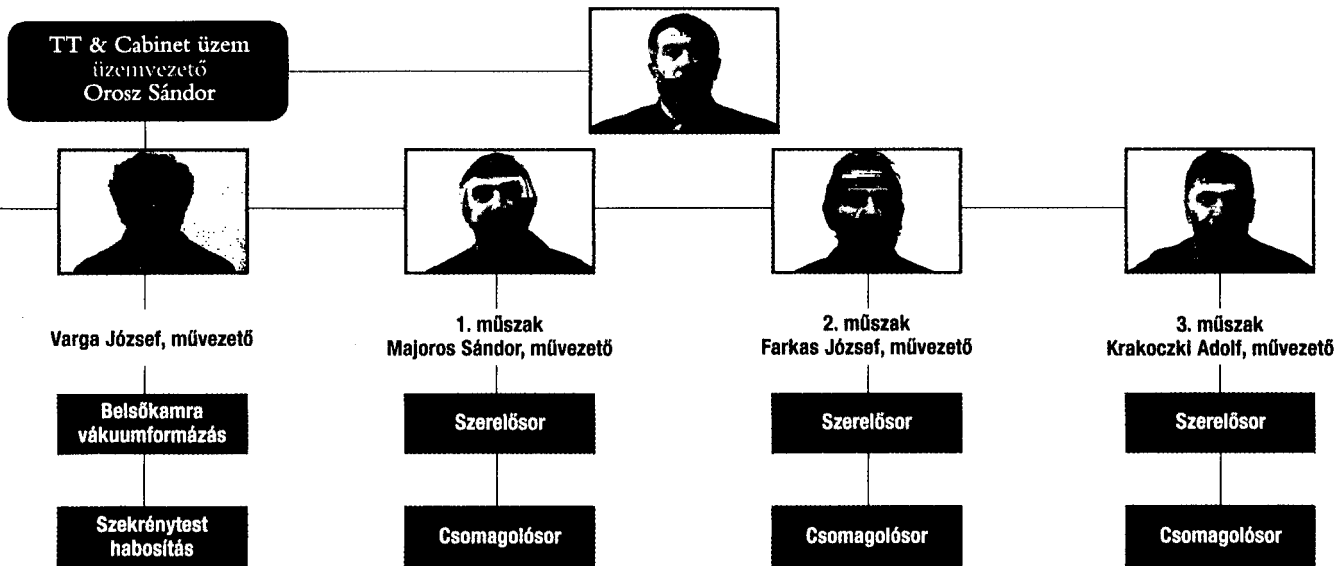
TT & Cabinet üzem
üzemvezető
Orosz Sándor

Varga József, művezető

Belsőkamra vákuumformázás

Szekrénytest habosítás

1. műszak
Majoros Sándor, művezető

Szerelősor

Csomagolósor

2. műszak
Farkas József, művezető

Szerelősor

Csomagolósor

3. műszak
Krakoczki Adolf, művezető

Szerelősor

Csomagolósor